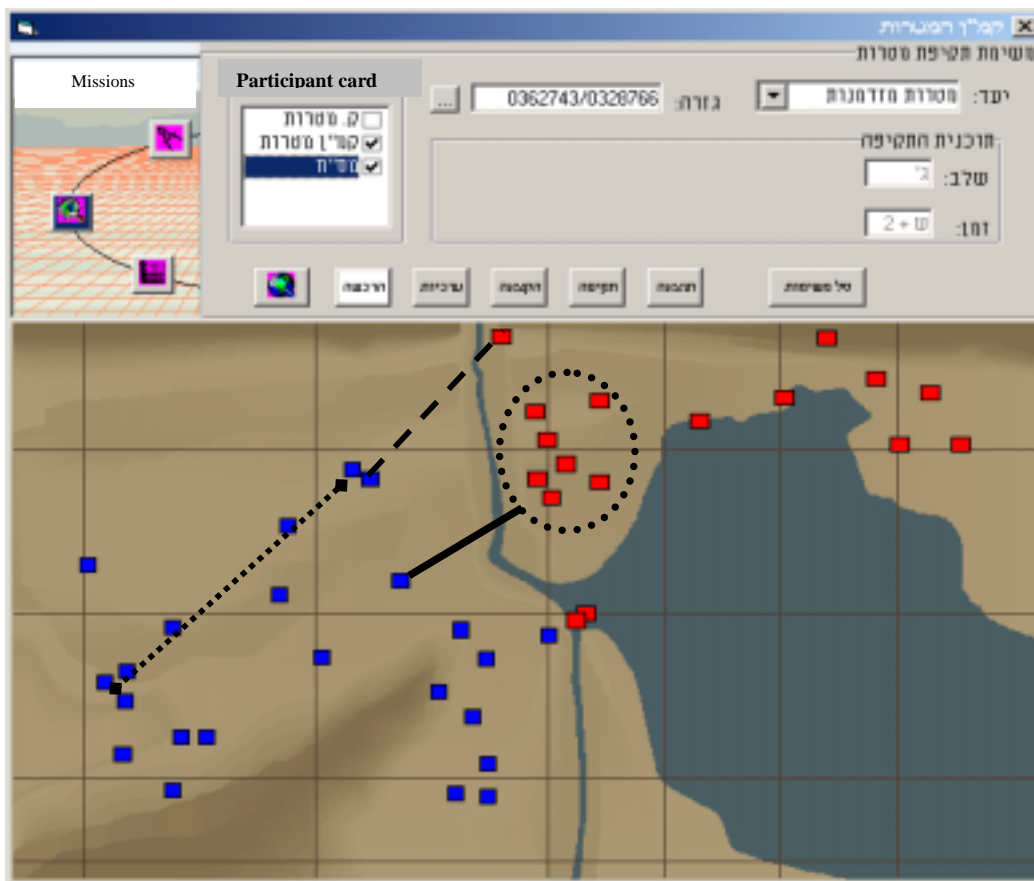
קמ"ן המטרות

משימת תקיפת מטרות

Missions

Participant card

ק. מטרות
קמ"ן מטרות
מט"ח

...
0362743/0328766
גזרה:

יעד:
מטרות מזדמנות

תוכנית התקיפה
שלב:
ב'
זמן:
ש + 2

הרכבה
עריכות
הקצאה
תקיפה
תוכנה
של משימות